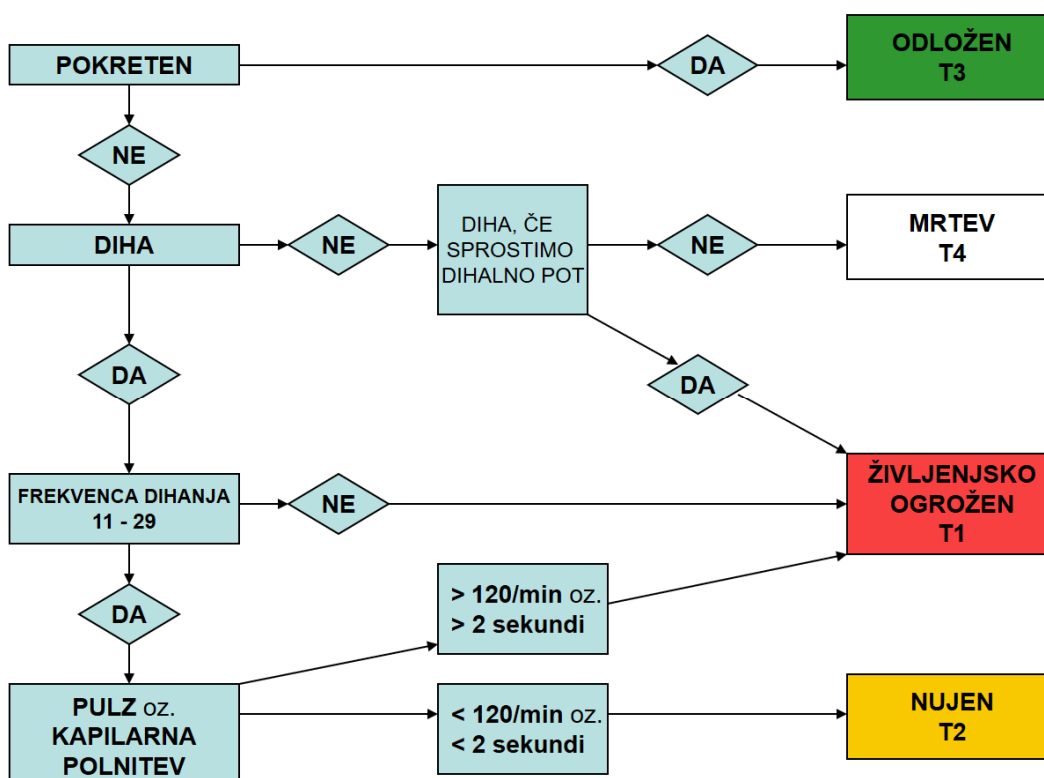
POKRETEN

DA

ODLOŽEN
T3

NE

DIHA

NE

DIHA, ČE SPROSTIMO DIHALNO POT

NE

MRTEV
T4

DA

DA

ŽIVLJENJSKO OGROŽEN
T1

FREKVENCA DIHANJA
11 - 29

NE

DA

> 120/min oz.
> 2 sekundi

PULZ oz. KAPILARNA POLNITEV

< 120/min oz.
< 2 sekundi

NUJEN
T2